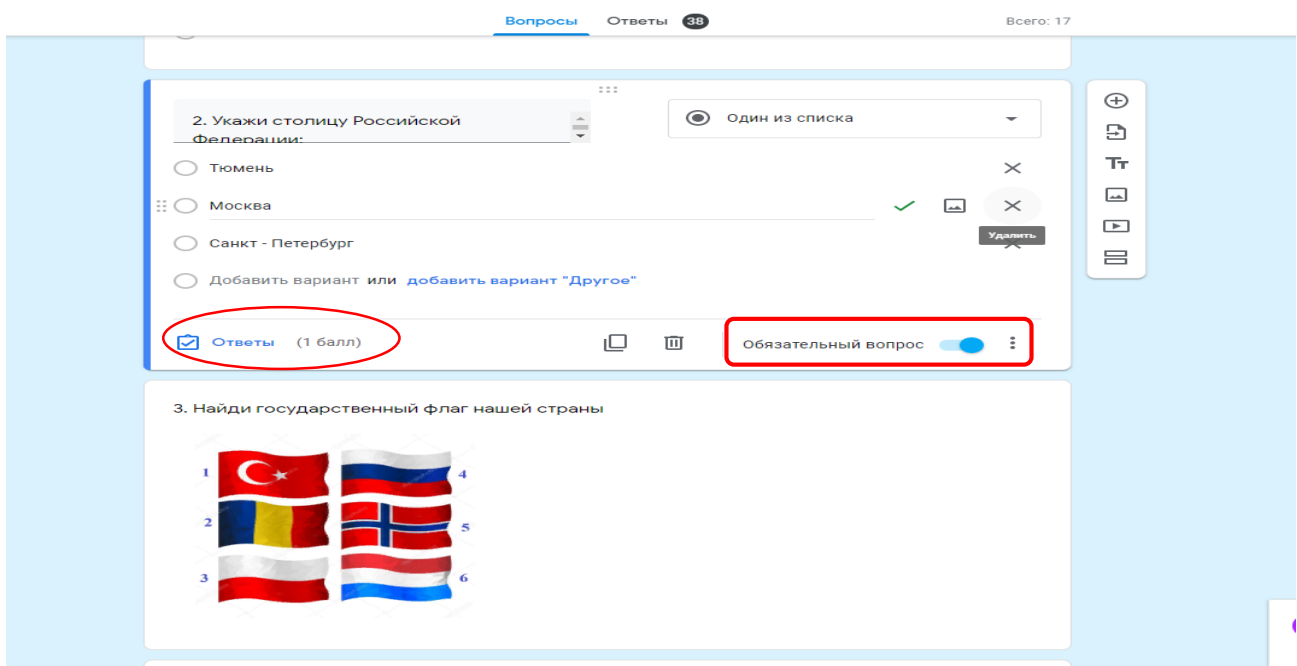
Вопросы Ответы 38 Всего: 17

2. Укажи столицу Российской Федерации:

Один из списка

Тюмень

Москва

Удалить

Санкт - Петербург

Добавить вариант или добавить вариант "Другое"

Ответы (1 балл)

Обязательный вопрос

3. Найди государственный флаг нашей страны

1
4
2
5
3
6